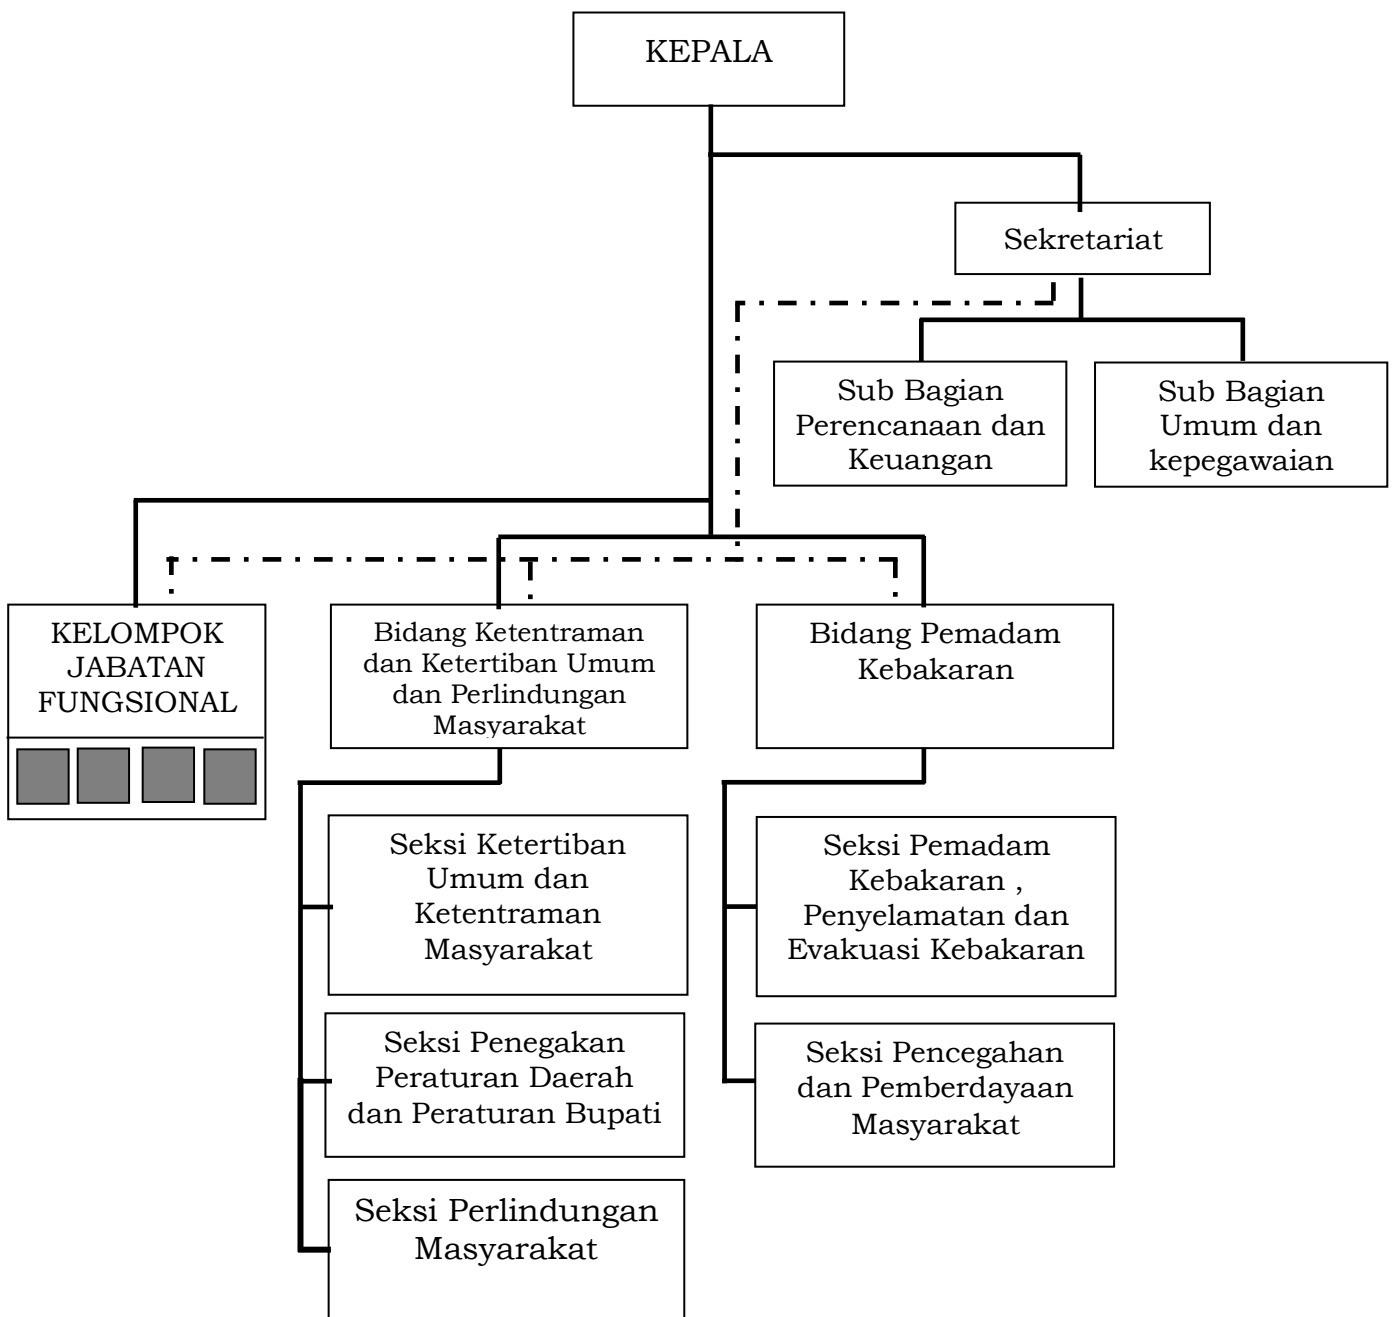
KEPALA

Sekretariat

Sub Bagian Perencanaan dan Keuangan

Sub Bagian Umum dan kepegawaian

KELOMPOK JABATAN FUNGSIONAL

Bidang Ketentraman dan Ketertiban Umum dan Perlindungan Masyarakat

Bidang Pemadam Kebakaran

Seksi Ketertiban Umum dan Ketentraman Masyarakat

Seksi Penegakan Peraturan Daerah dan Peraturan Bupati

Seksi Perlindungan Masyarakat

Seksi Pemadam Kebakaran , Penyelamatan dan Evakuasi Kebakaran

Seksi Pencegahan dan Pemberdayaan Masyarakat